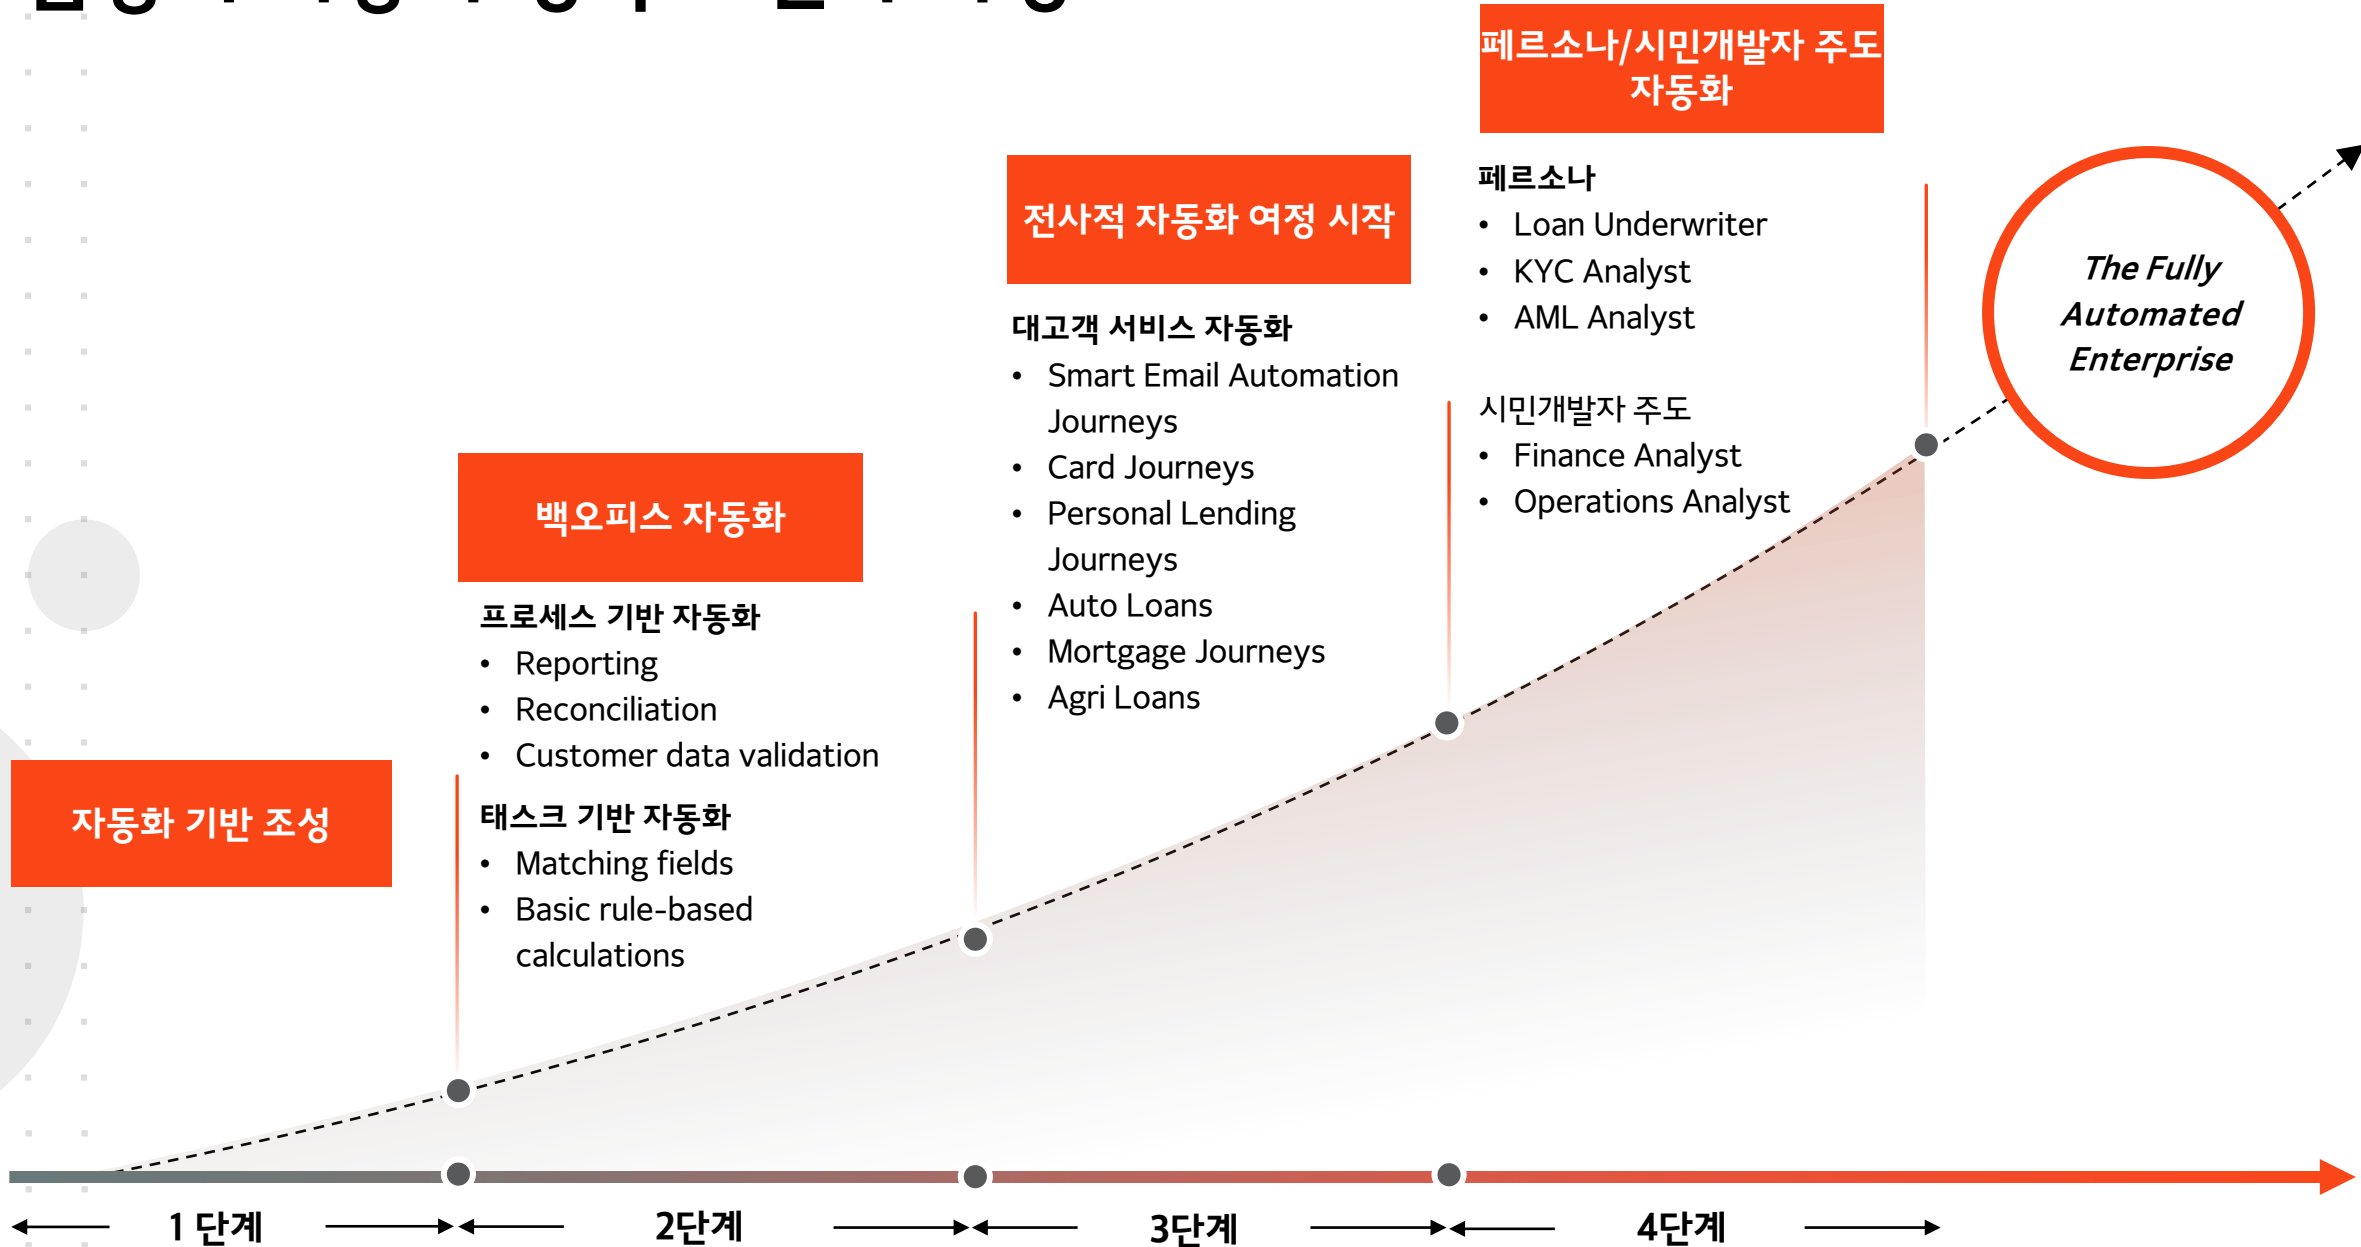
페르소나/시민개발자 주도 자동화

페르소나
• Loan Underwriter
• KYC Analyst
• AML Analyst

시민개발자 주도
• Finance Analyst
• Operations Analyst

The Fully Automated Enterprise

전사적 자동화 여정 시작

대고객 서비스 자동화
• Smart Email Automation Journeys
• Card Journeys
• Personal Lending Journeys
• Auto Loans
• Mortgage Journeys
• Agri Loans

백오피스 자동화

프로세스 기반 자동화
• Reporting
• Reconciliation
• Customer data validation

태스크 기반 자동화
• Matching fields
• Basic rule-based calculations

자동화 기반 조성

1 단계

2단계

3단계

4단계